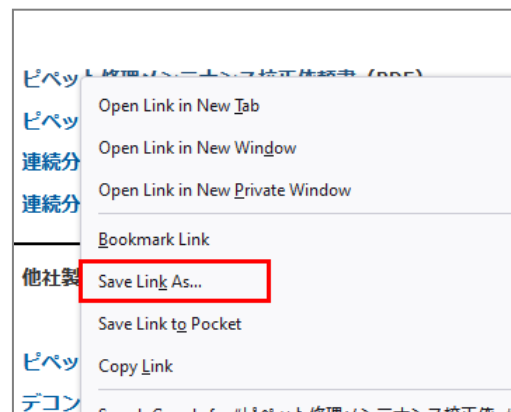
ピペット修理·メンテナンス校正依頼書（PDF）
ピペッ
連続分
連続分
他社製
ピペッ
デコン

Open Link in New Tab
Open Link in New Window
Open Link in New Private Window
Bookmark Link
Save Link As...
Save Link to Pocket
Copy Link
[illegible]